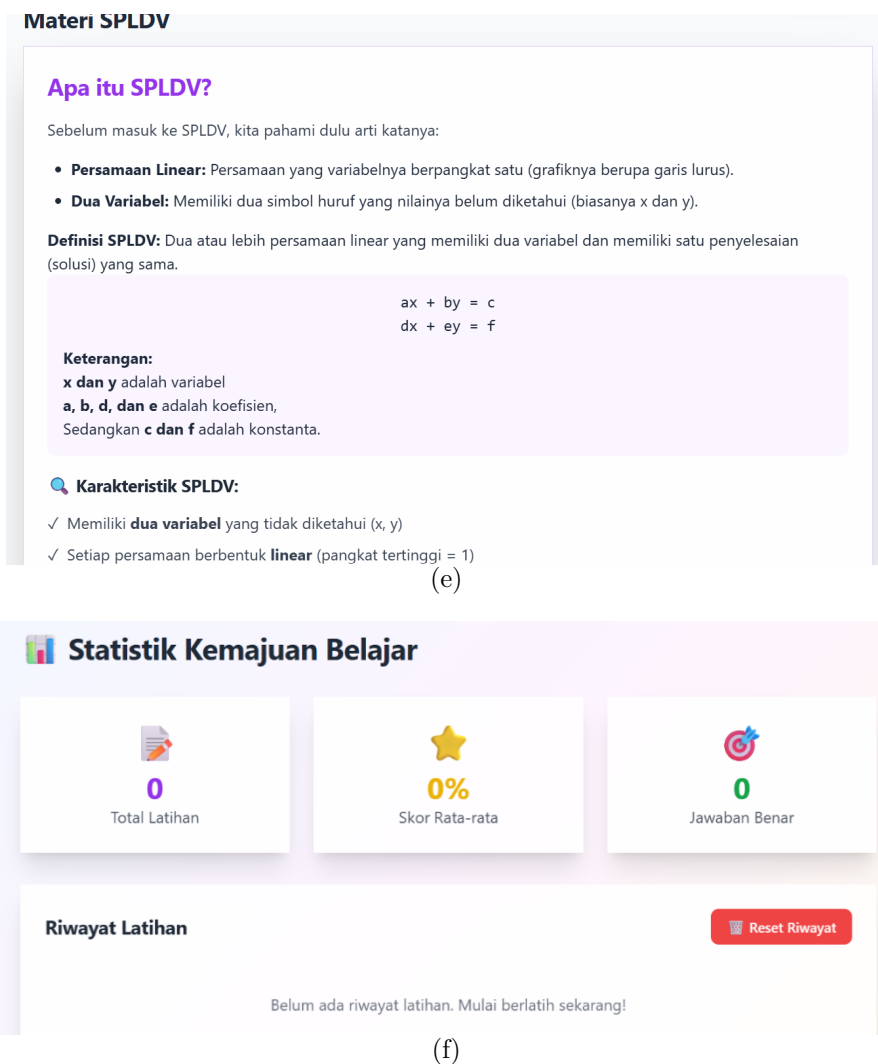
Materi SPLDV

Apa itu SPLDV?

Sebelum masuk ke SPLDV, kita pahami dulu arti katanya:

- **Persamaan Linear:** Persamaan yang variabelnya berpangkat satu (grafiknya berupa garis lurus).
- **Dua Variabel:** Memiliki dua simbol huruf yang nilainya belum diketahui (biasanya x dan y).

**Definisi SPLDV:** Dua atau lebih persamaan linear yang memiliki dua variabel dan memiliki satu penyelesaian (solusi) yang sama.

ax + by = c
dx + ey = f

**Keterangan:**
**x dan y** adalah variabel
**a, b, d, dan e** adalah koefisien,
Sedangkan **c dan f** adalah konstanta.

Karakteristik SPLDV:

✓ Memiliki **dua variabel** yang tidak diketahui (x, y)

✓ Setiap persamaan berbentuk **linear** (pangkat tertinggi = 1)

(e)

Statistik Kemajuan Belajar

0
Total Latihan

0%
Skor Rata-rata

0
Jawaban Benar

Riwayat Latihan

Reset Riwayat

Belum ada riwayat latihan. Mulai berlatih sekarang!

(f)